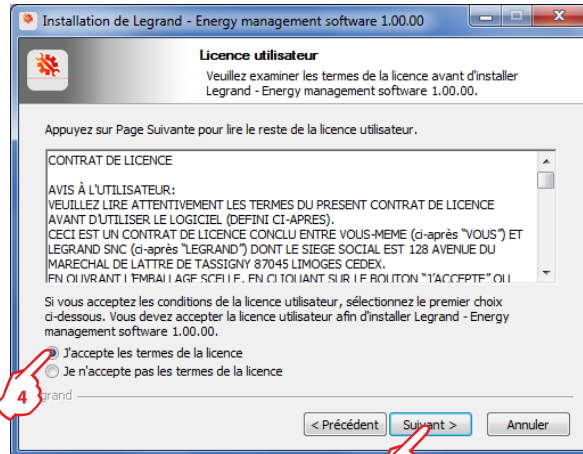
Installation de Legrand - Energy management software 1.00.00

Licence utilisateur
Veuillez examiner les termes de la licence avant d'installer Legrand - Energy management software 1.00.00.

Appuyez sur Page Suivante pour lire le reste de la licence utilisateur.

CONTRAT DE LICENCE

AVIS À L'UTILISATEUR:
VEUILLEZ LIRE ATTENTIVEMENT LES TERMES DU PRESENT CONTRAT DE LICENCE AVANT D'UTILISER LE LOGICIEL (DEFINI CI-APRES).
CECI EST UN CONTRAT DE LICENCE CONCLU ENTRE VOUS-MEME (ci-après "VOUS") ET LEGRAND SNC (ci-après "LEGRAND") DONT LE SIEGE SOCIAL EST 128 AVENUE DU MARECHAL DE LATTRE DE TASSIGNY 87045 LIMOGES CEDEX.
EN OUVRANT L'EMBALLAGE SCELLE, EN CLIQUANT SUR LE BOUTON "J'ACCEPTE" OU

Si vous acceptez les conditions de la licence utilisateur, sélectionnez le premier choix ci-dessous. Vous devez accepter la licence utilisateur afin d'installer Legrand - Energy management software 1.00.00.

J'accepte les termes de la licence
Je n'accepte pas les termes de la licence

4

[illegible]grand

< Précédent
Suivant >
Annuler